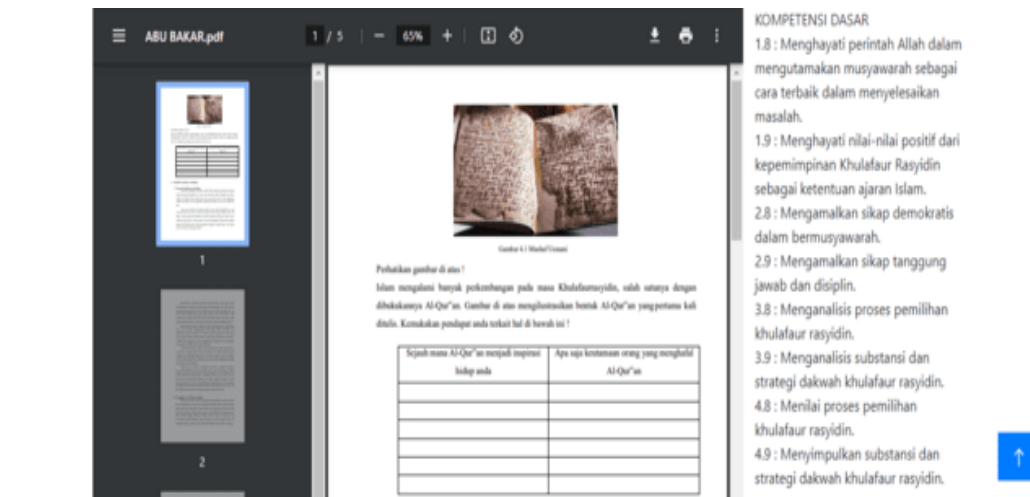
ABU BAKAR.pdf

1 / 5 | — 65% +

1

2

Gambar 6.1 Mushaf Usmani

Perhatikan gambar di atas !

Islam mengalami banyak perkembangan pada masa Khulafaurrasyidin, salah satunya dengan dibukukannya Al-Qur"an. Gambar di atas mengilustrasikan bentuk Al-Qur"an yang pertama kali ditulis. Kemukakan pendapat anda terkait hal di bawah ini !

| Sejauh mana Al-Qur"an menjadi inspirasi hidup anda | Apa saja keutamaan orang yang menghafal Al-Qur"an |
|---|---|
| | |
| | |
| | |
| | |
| | |
| | |

KOMPETENSI DASAR

1.8 : Menghayati perintah Allah dalam mengutamakan musyawarah sebagai cara terbaik dalam menyelesaikan masalah.

1.9 : Menghayati nilai-nilai positif dari kepemimpinan Khulafaur Rasyidin sebagai ketentuan ajaran Islam.

2.8 : Mengamalkan sikap demokratis dalam bermusyawarah.

2.9 : Mengamalkan sikap tanggung jawab dan disiplin.

3.8 : Menganalisis proses pemilihan khulafaur rasyidin.

3.9 : Menganalisis substansi dan strategi dakwah khulafaur rasyidin.

4.8 : Menilai proses pemilihan khulafaur rasyidin.

4.9 : Menyimpulkan substansi dan strategi dakwah khulafaur rasyidin.